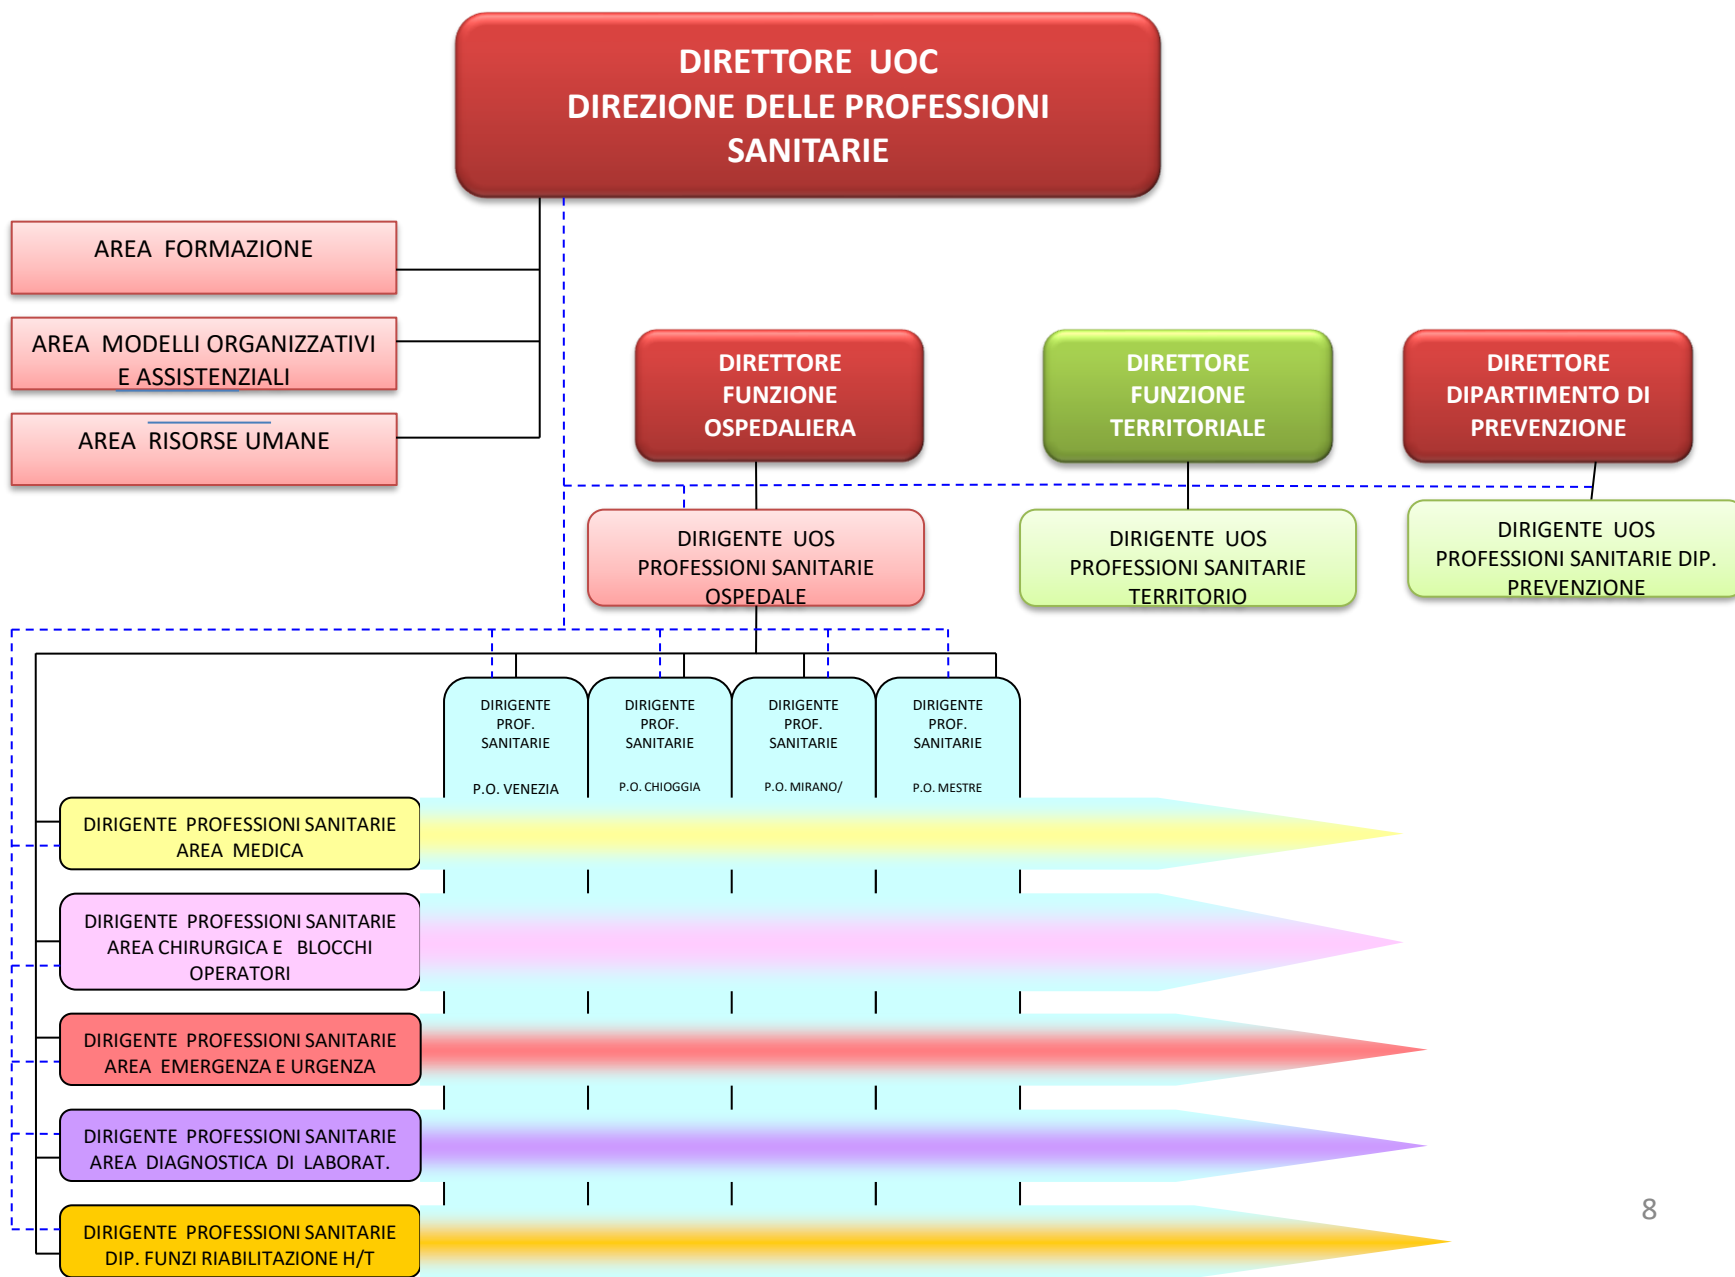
DIRETTORE UOC
DIREZIONE DELLE PROFESSIONI SANITARIE

AREA FORMAZIONE

AREA MODELLI ORGANIZZATIVI E ASSISTENZIALI

AREA RISORSE UMANE

DIRETTORE FUNZIONE OSPEDALIERA

DIRETTORE FUNZIONE TERRITORIALE

DIRETTORE DIPARTIMENTO DI PREVENZIONE

DIRIGENTE UOS PROFESSIONI SANITARIE OSPEDALE

DIRIGENTE UOS PROFESSIONI SANITARIE TERRITORIO

DIRIGENTE UOS PROFESSIONI SANITARIE DIP. PREVENZIONE

DIRIGENTE PROF. SANITARIE

P.O. VENEZIA

DIRIGENTE PROF. SANITARIE

P.O. CHIOGGIA

DIRIGENTE PROF. SANITARIE

P.O. MIRANO/

DIRIGENTE PROF. SANITARIE

P.O. MESTRE

DIRIGENTE PROFESSIONI SANITARIE AREA MEDICA

DIRIGENTE PROFESSIONI SANITARIE AREA CHIRURGICA E BLOCCHI OPERATORI

DIRIGENTE PROFESSIONI SANITARIE AREA EMERGENZA E URGENZA

DIRIGENTE PROFESSIONI SANITARIE AREA DIAGNOSTICA DI LABORAT.

DIRIGENTE PROFESSIONI SANITARIE DIP. FUNZI RIABILITAZIONE H/T

8